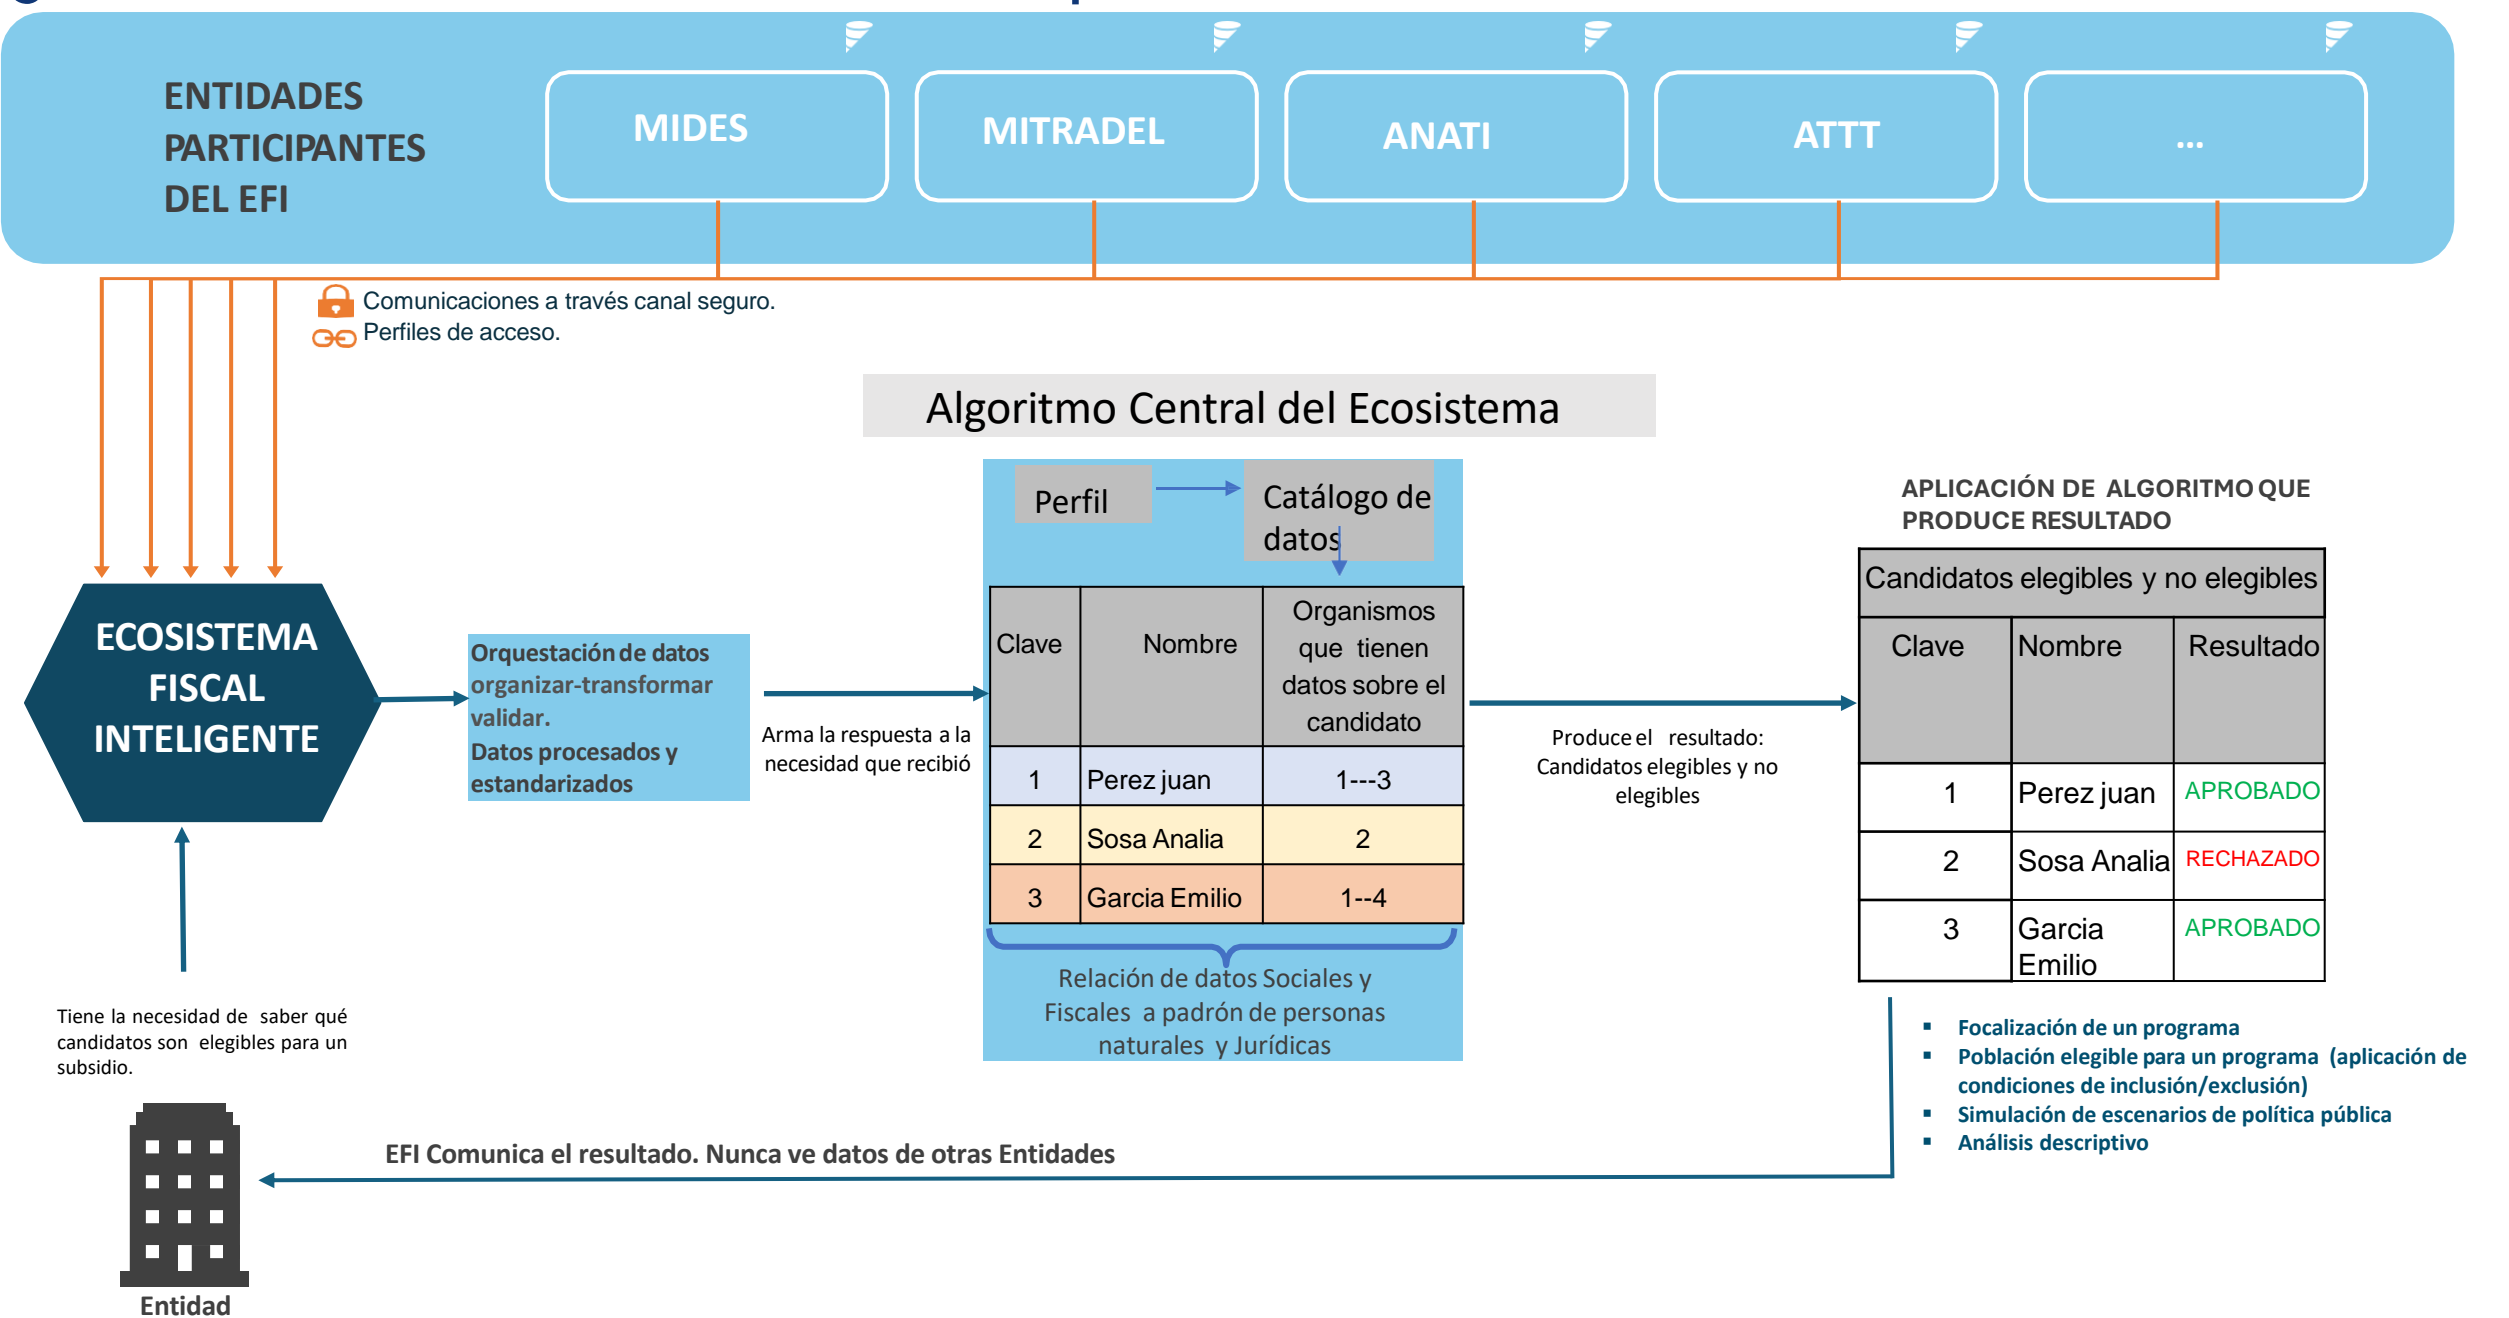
ENTIDADES PARTICIPANTES DEL EFI

MIDES

MITRADEL

ANATI

ATTT

...

Comunicaciones a través canal seguro.
Perfiles de acceso.

Algoritmo Central del Ecosistema

ECOSISTEMA FISCAL INTELIGENTE

Orquestación de datos organizar-transformar validar.
Datos procesados y estandarizados

Arma la respuesta a la necesidad que recibió

Perfil

Catálogo de datos

| Clave | Nombre | Organismos que tienen datos sobre el candidato |
|---|---|---|
| 1 | Perez juan | 1---3 |
| 2 | Sosa Analia | 2 |
| 3 | Garcia Emilio | 1--4 |

Relación de datos Sociales y Fiscales a padrón de personas naturales y Jurídicas

Produce el resultado: Candidatos elegibles y no elegibles

APLICACIÓN DE ALGORITMO QUE PRODUCE RESULTADO

| Candidatos elegibles y no elegibles | | |
|---|---|---|
| Clave | Nombre | Resultado |
| 1 | Perez juan | APROBADO |
| 2 | Sosa Analia | RECHAZADO |
| 3 | Garcia Emilio | APROBADO |

- Focalización de un programa
- Población elegible para un programa (aplicación de condiciones de inclusión/exclusión)
- Simulación de escenarios de política pública
- Análisis descriptivo

Tiene la necesidad de saber qué candidatos son elegibles para un subsidio.

EFI Comunica el resultado. Nunca ve datos de otras Entidades

Entidad